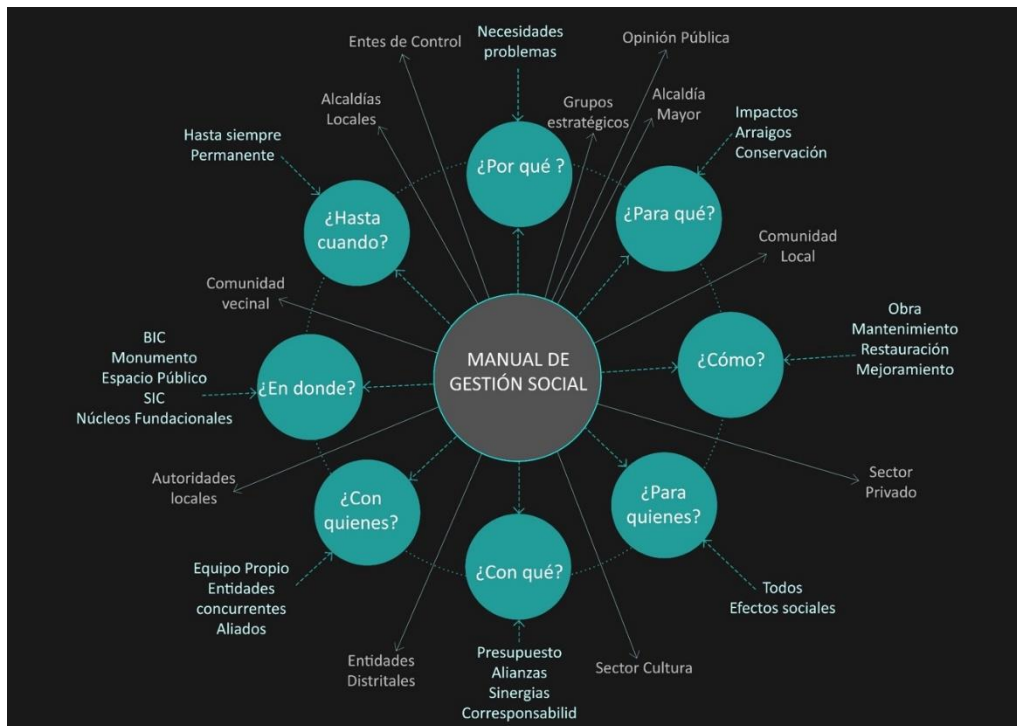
MANUAL DE GESTIÓN SOCIAL

Entes de Control

Necesidades
problemas

¿Por qué ?

Opinión Pública

Alcaldías
Locales

Grupos
estratégicos

Alcaldía
Mayor

Impactos
Arraigos
Conservación

¿Para qué?

Hasta siempre
Permanente

¿Hasta
cuando?

Comunidad
Local

Comunidad
vecinal

Obra
Mantenimiento
Restauración
Mejoramiento

¿Cómo?

BIC
Monumento
Espacio Público
SIC
Núcleos Fundacionales

¿En donde?

Autoridades
locales

¿Con
quienes?

Sector
Privado

¿Para
quienes?

Equipo Propio
Entidades
concurrentes
Aliados

¿Con qué?

Todos
Efectos sociales

Entidades
Distritales

Presupuesto
Alianzas
Sinergias
Corresponsabilid

Sector Cultura